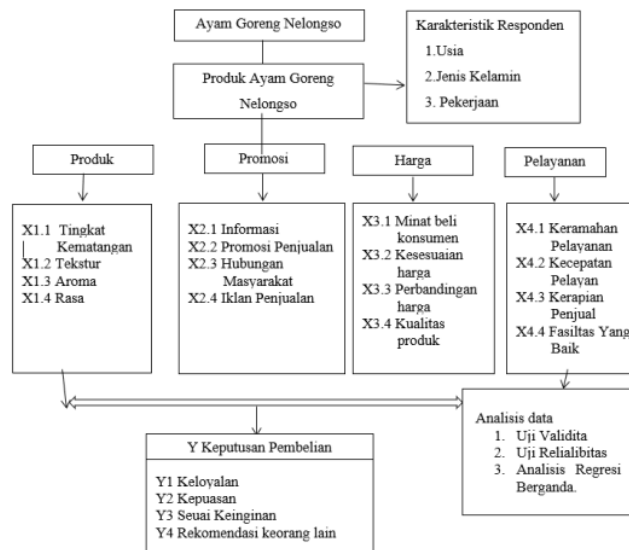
Ayam Goreng Nelongso

Karakteristik Responden
1.Usia
2.Jenis Kelamin
3. Pekerjaan

Produk Ayam Goreng Nelongso

Produk

Promosi

Harga

Pelayanan

X1.1 Tingkat Kematangan
X1.2 Tekstur
X1.3 Aroma
X1.4 Rasa

X2.1 Informasi
X2.2 Promosi Penjualan
X2.3 Hubungan Masyarakat
X2.4 Iklan Penjualan

X3.1 Minat beli konsumen
X3.2 Kesesuaian harga
X3.3 Perbandingan harga
X3.4 Kualitas produk

X4.1 Keramahan Pelayanan
X4.2 Kecepatan Pelayan
X4.3 Kerapian Penjual
X4.4 Fasiltas Yang Baik

Analisis data
1. Uji Validita
2. Uji Relialibitas
3. Analisis Regresi Berganda.

Y Keputusan Pembelian

Y1 Keloyalan
Y2 Kepuasan
Y3 Seuai Keinginan
Y4 Rekomendasi keorang lain